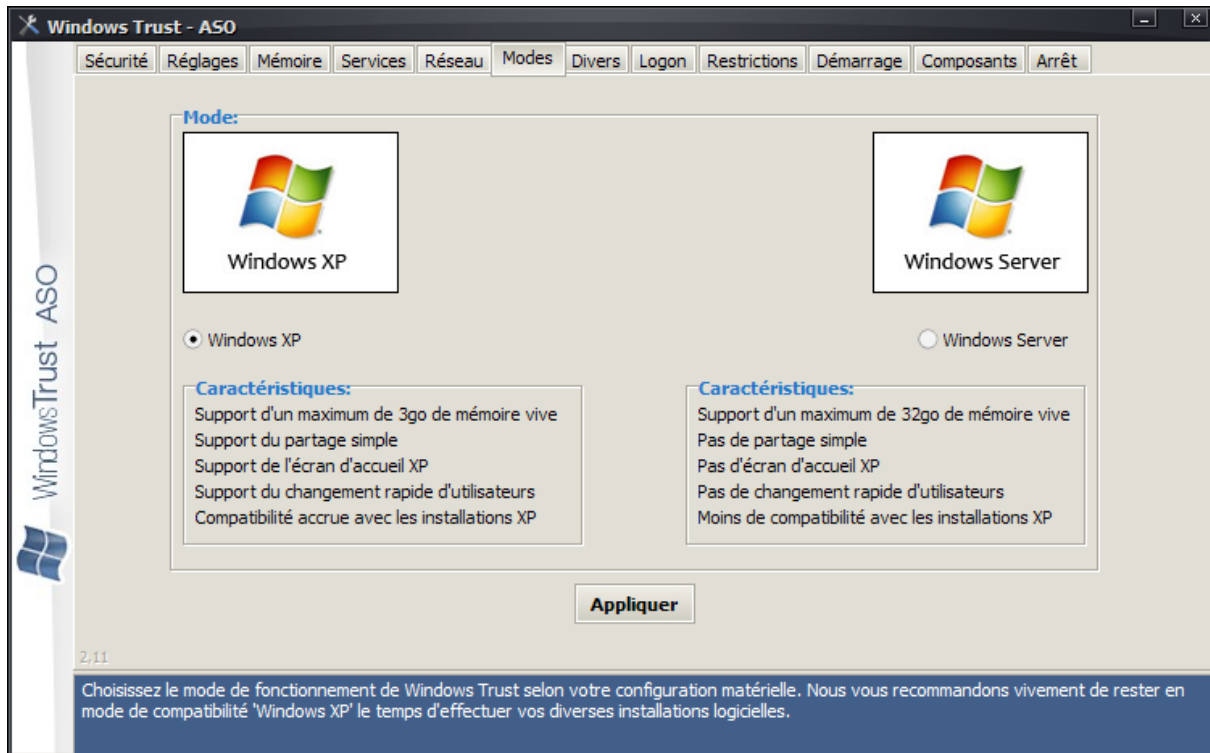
Windows Trust - ASO

Sécurité | Réglages | Mémoire | Services | Réseau | Modes | Divers | Logon | Restrictions | Démarrage | Composants | Arrêt

WindowsTrust ASO

Mode:

Windows XP

Windows Server

Windows XP

Windows Server

Caractéristiques:
Support d'un maximum de 3go de mémoire vive
Support du partage simple
Support de l'écran d'accueil XP
Support du changement rapide d'utilisateurs
Compatibilité accrue avec les installations XP

Caractéristiques:
Support d'un maximum de 32go de mémoire vive
Pas de partage simple
Pas d'écran d'accueil XP
Pas de changement rapide d'utilisateurs
Moins de compatibilité avec les installations XP

Appliquer

2,11

Choisissez le mode de fonctionnement de Windows Trust selon votre configuration matérielle. Nous vous recommandons vivement de rester en mode de compatibilité 'Windows XP' le temps d'effectuer vos diverses installations logicielles.